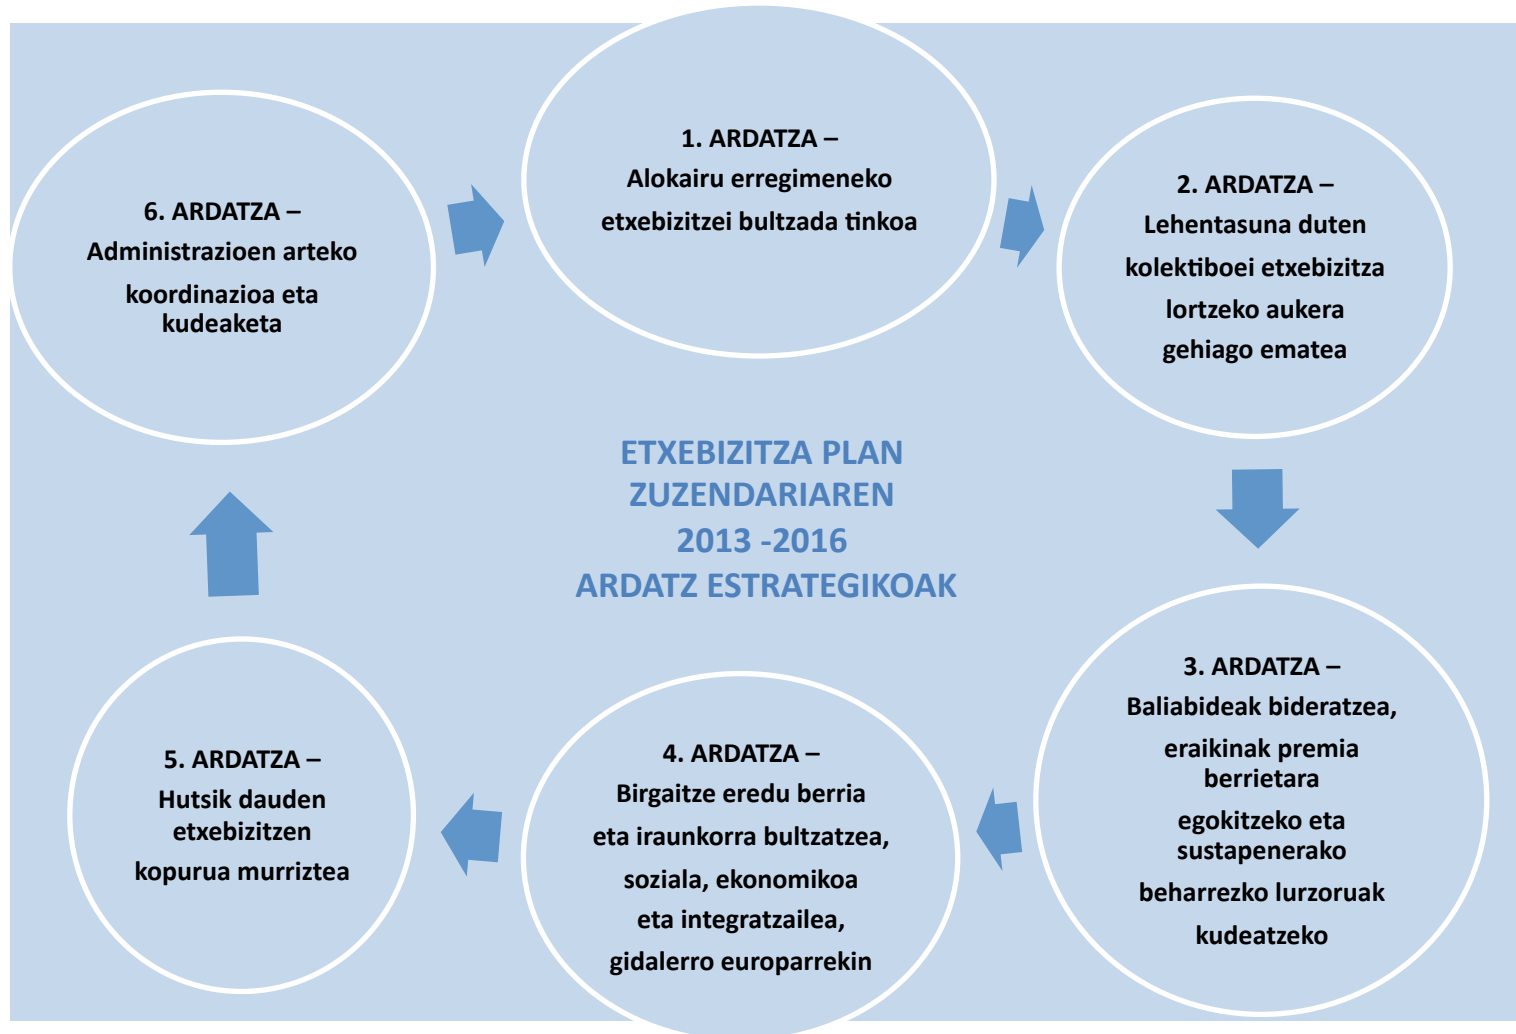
6. ARDATZA –
Administrazioen arteko koordinazioa eta kudeaketa

1. ARDATZA –
Alokairu erregimeneko etxebizitzei bultzada tinkoa

2. ARDATZA –
Lehentasuna duten kolektiboei etxebizitza lortzeko aukera gehiago ematea

ETXEBIZITZA PLAN ZUZENDARIAREN 2013 -2016 ARDATZ ESTRATEGIKOAK

3. ARDATZA –
Baliabideak bideratzea, eraikinak premia berrietara egokitzeko eta sustapenerako beharrezko lurzoruak kudeatzeko

4. ARDATZA –
Birgaitze eredu berria eta iraunkorra bultzatzea, soziala, ekonomikoa eta integratzailea, gidalerro europarrekin

5. ARDATZA –
Hutsik dauden etxebizitzen kopurua murriztea